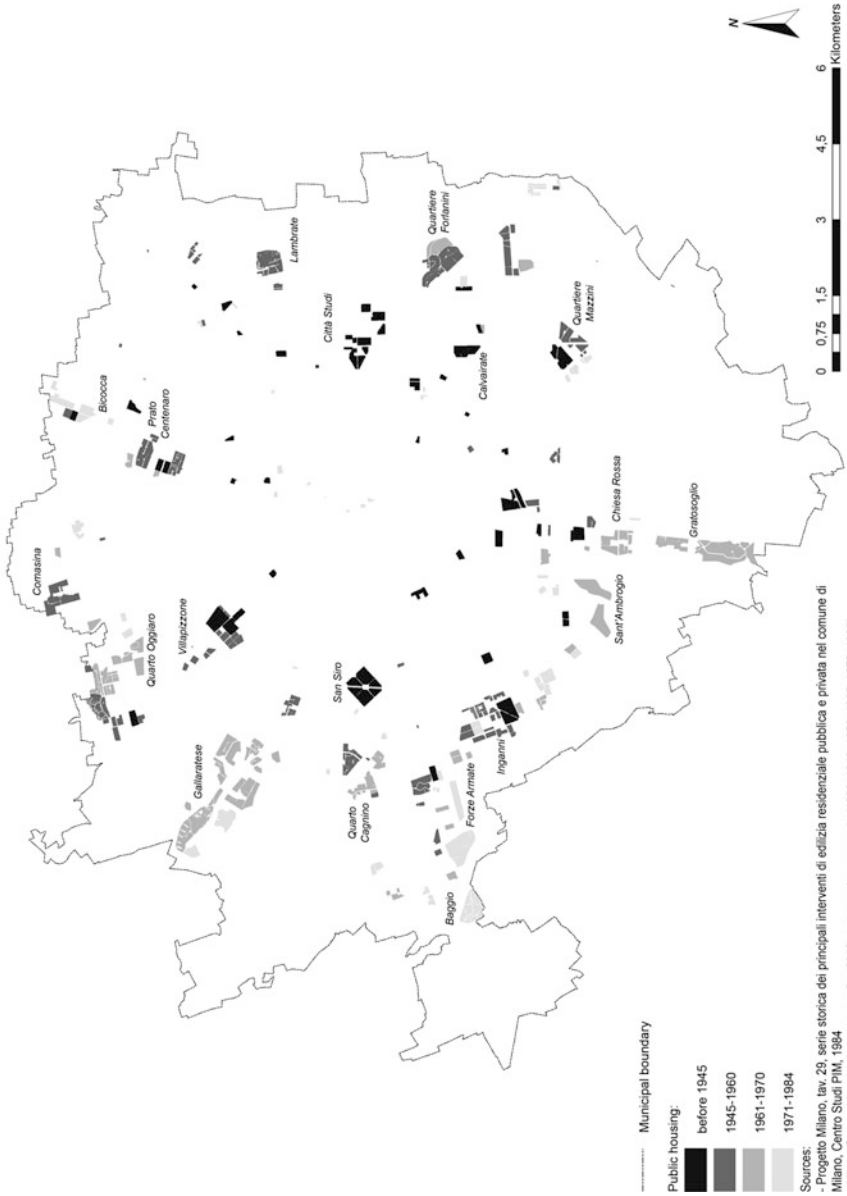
Municipal boundary

Public housing:

before 1945

1945-1960

1961-1970

1971-1984

Sources:
- Progetto Milano, tav. 29, serie storica dei principali interventi di edilizia residenziale pubblica e privata nel comune di Milano, Centro Studi PIM, 1984

Baggio

Gallaratese

Quarto Cagnino

Forze Armate

Inganni

San Siro

Quarto Oggiaro

Villapizzone

Comasina

Sant'Ambrogio

Gratosoglio

Chiesa Rossa

Prato Centenaro

Bicocca

Calvairate

Città Studi

Quartiere Mazzini

Lambrate

Quartiere Forlanini

N

0 0,75 1,5 3 4,5 6 Kilometers